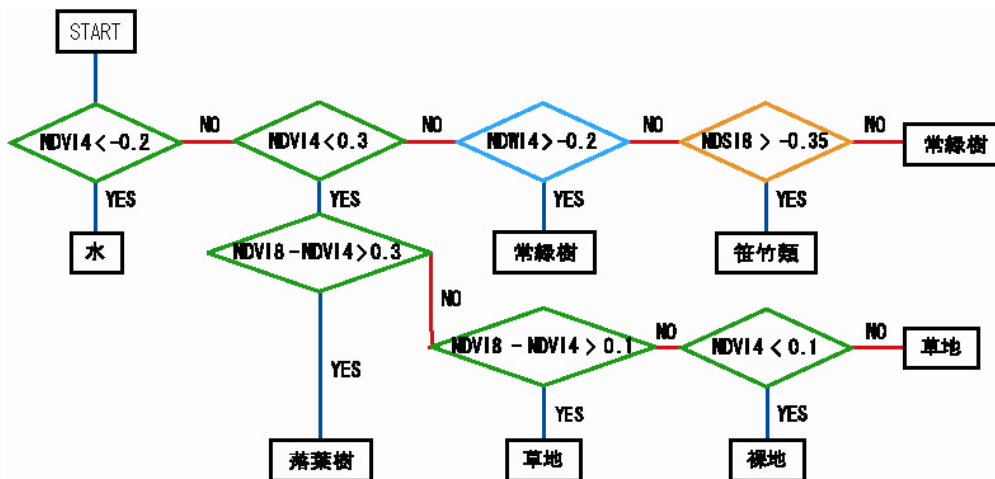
START

NDVI4<-0.2

NO

NDVI4<0.3

NO

NDWI4>-0.2

NO

NDSI8 > -0.35

NO

常緑樹

YES

水

YES

NDVI8-NDVI4>0.3

YES

常緑樹

YES

笹竹類

NO

NDVI8 -NDVI4 > 0.1

NO

NDVI4 < 0.1

NO

草地

YES

落葉樹

YES

草地

YES

裸地